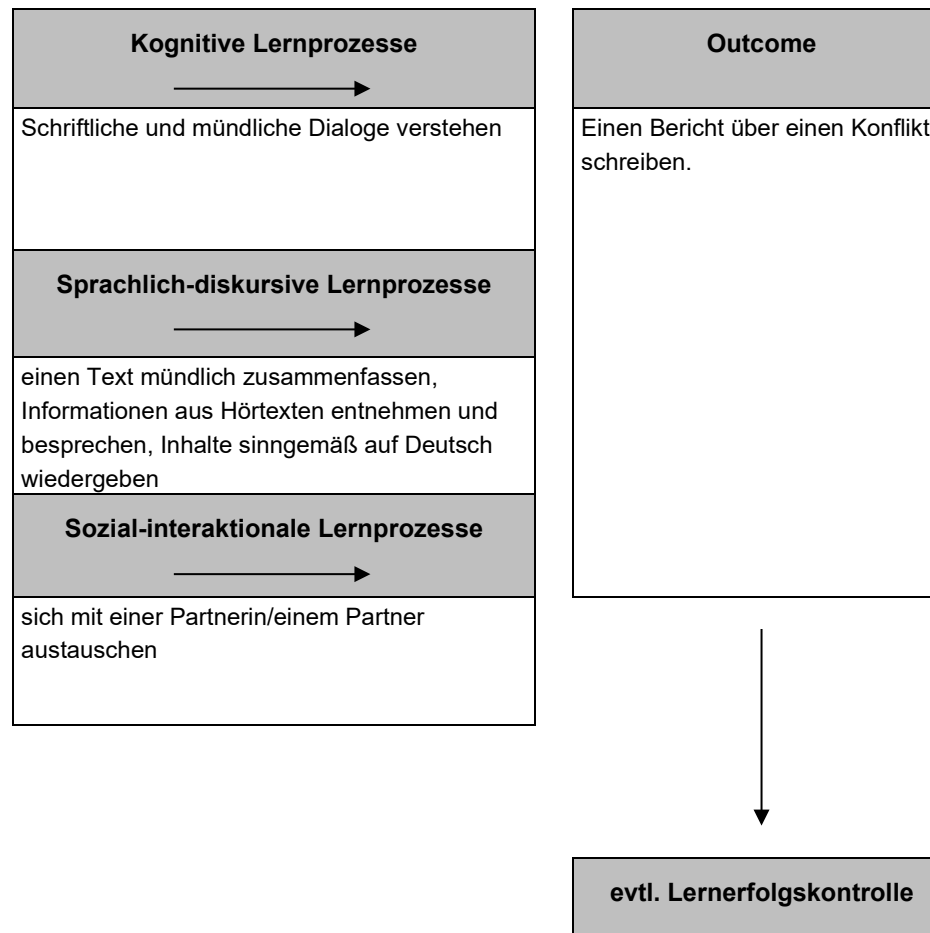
**Kognitive Lernprozesse**

Schriftliche und mündliche Dialoge verstehen

**Sprachlich-diskursive Lernprozesse**

einen Text mündlich zusammenfassen, Informationen aus Hörtexten entnehmen und besprechen, Inhalte sinngemäß auf Deutsch wiedergeben

**Sozial-interaktionale Lernprozesse**

sich mit einer Partnerin/einem Partner austauschen

**Outcome**

Einen Bericht über einen Konflikt schreiben.

**evtl. Lernerfolgskontrolle**